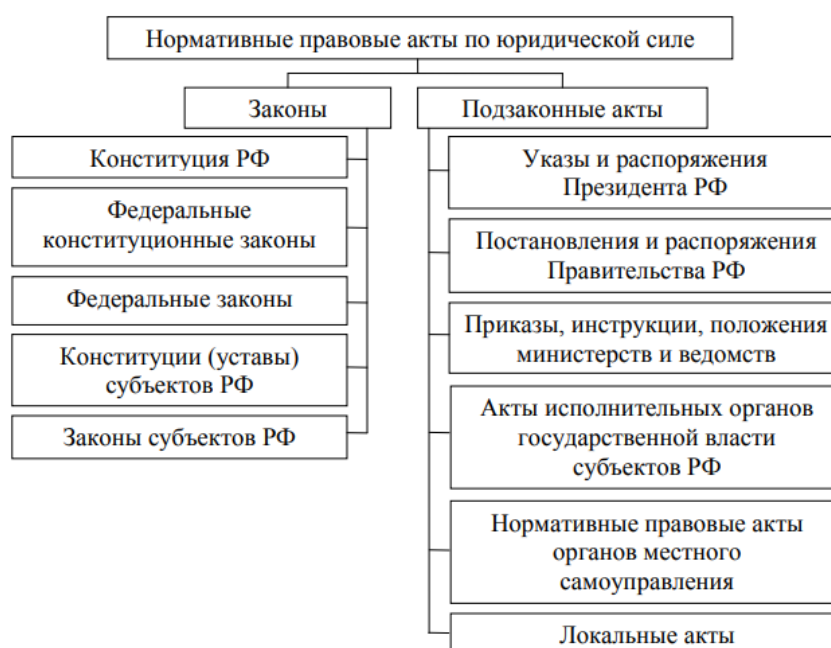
Нормативные правовые акты по юридической силе

Законы

Подзаконные акты

Конституция РФ

Федеральные конституционные законы

Федеральные законы

Конституции (уставы) субъектов РФ

Законы субъектов РФ

Указы и распоряжения Президента РФ

Постановления и распоряжения Правительства РФ

Приказы, инструкции, положения министерств и ведомств

Акты исполнительных органов государственной власти субъектов РФ

Нормативные правовые акты органов местного самоуправления

Локальные акты